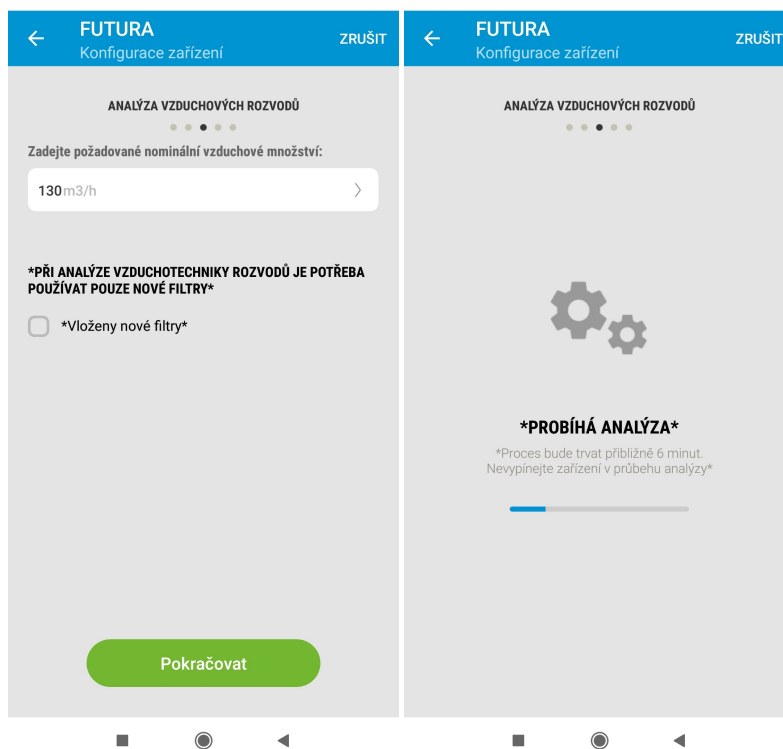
FUTURA
Konfigurace zařízení
ZRUŠIT

ANALÝZA VZDUCHOVÝCH ROZVODŮ

Zadejte požadované nominální vzduchové množství:

130m3/h

*PŘI ANALÝZE VZDUCHOTECHNIKY ROZVODŮ JE POTŘEBA POUŽÍVAT POUZE NOVÉ FILTRY*

*Vloženy nové filtry*

Pokračovat

FUTURA
Konfigurace zařízení
ZRUŠIT

ANALÝZA VZDUCHOVÝCH ROZVODŮ

*PROBÍHÁ ANALÝZA*

*Proces bude trvat přibližně 6 minut. Nevypínejte zařízení v průběhu analýzy*